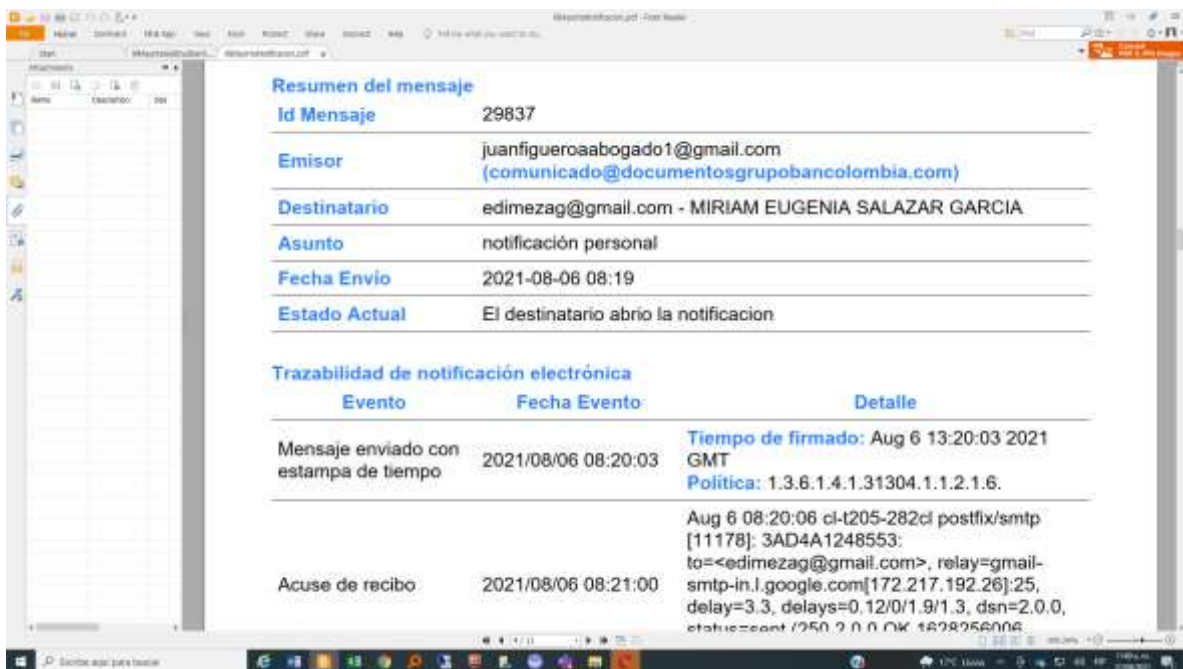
Resumen del mensaje

| Id Mensaje | 29837 |
|---|---|
| Emisor | juanfigueroaabogado1@gmail.com (comunicado@documentosgrupobancolombia.com) |
| Destinatario | edimezag@gmail.com - MIRIAM EUGENIA SALAZAR GARCIA |
| Asunto | notificación personal |
| Fecha Envio | 2021-08-06 08:19 |
| Estado Actual | El destinatario abrio la notificacion |

Trazabilidad de notificación electrónica

| Evento | Fecha Evento | Detalle |
|---|---|---|
| Mensaje enviado con estampa de tiempo | 2021/08/06 08:20:03 | Tiempo de firmado: Aug 6 13:20:03 2021 GMT Política: 1.3.6.1.4.1.31304.1.1.2.1.6. |
| Acuse de recibo | 2021/08/06 08:21:00 | Aug 6 08:20:06 cl-t205-282cl postfix/smtp [11178]: 3AD4A1248553: to=<edimezag@gmail.com>, relay=gmail-smtp-in.l.google.com[172.217.192.26]:25, delay=3.3, delays=0.12/0/1.9/1.3, dsn=2.0.0, status=sent (250 2.0.0 OK 1628256006 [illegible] |